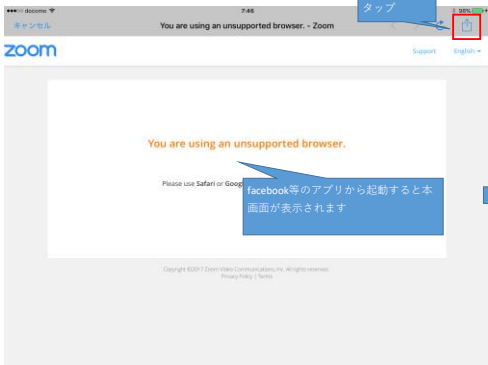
●●●○○ docomo 7:46 98%

キャンセル You are using an unsupported browser. - Zoom

タップ

zoom

Support English

You are using an unsupported browser.

Please use Safari or Goog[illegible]

facebook等のアプリから起動すると本画面が表示されます

Copyright ©2017 Zoom Video Communications, Inc. All rights reserved.
Privacy Policy | Terms